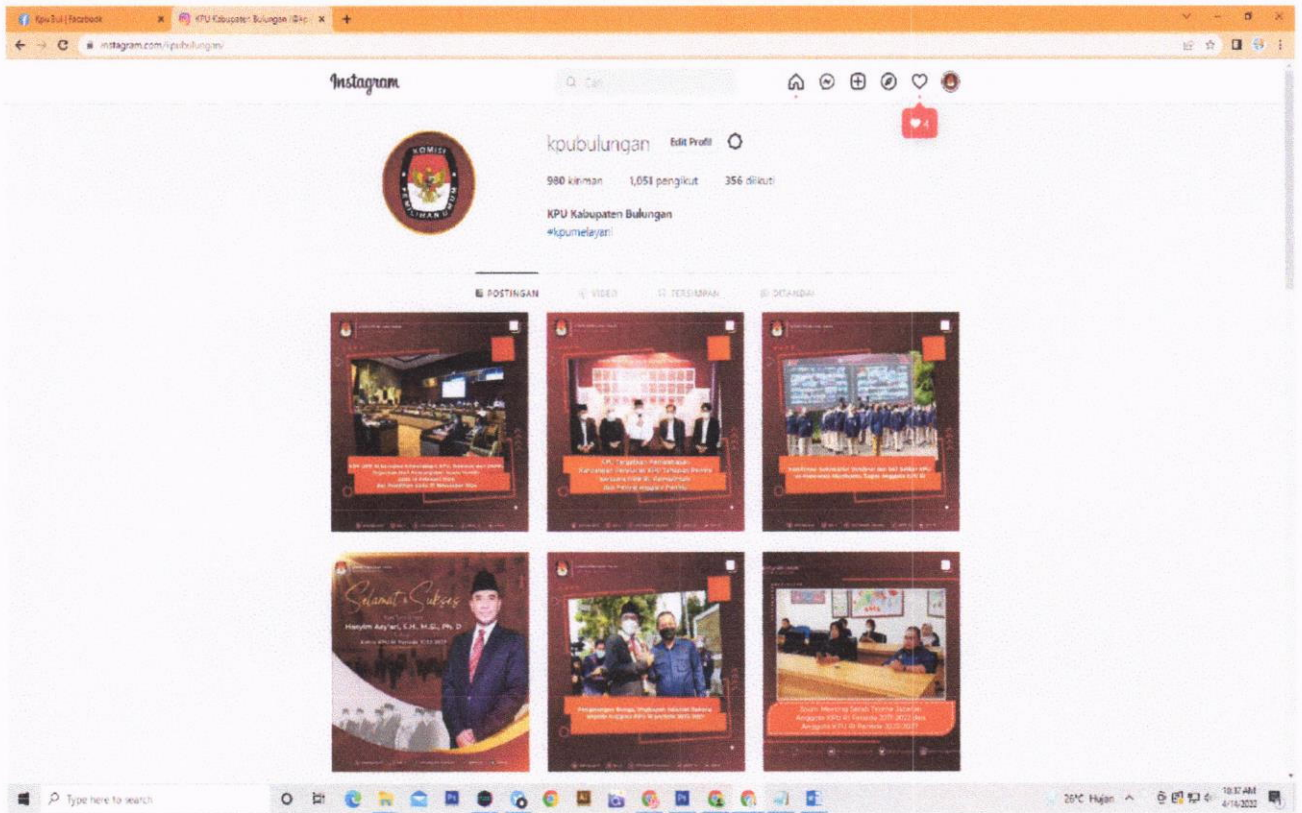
Kpu Bul | Facebook
KPU Kabupaten Bulungan (@kp
instagram.com/kpubulungan/

Instagram
Cari
1

kpubulungan Edit Profil
980 kiriman 1,051 pengikut 356 diikuti
KPU Kabupaten Bulungan
#kpumelayani

POSTINGAN VIDEO TERSIMPAN DITANDAI

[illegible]

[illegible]

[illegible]

Selamat & Sukses
Hasyim Asy'ari, S.H., M.Si., Ph.D
Ketua KPU RI Periode 2022-2027

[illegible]

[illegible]

Type here to search
26°C Hujan
10:37 AM
4/14/2022